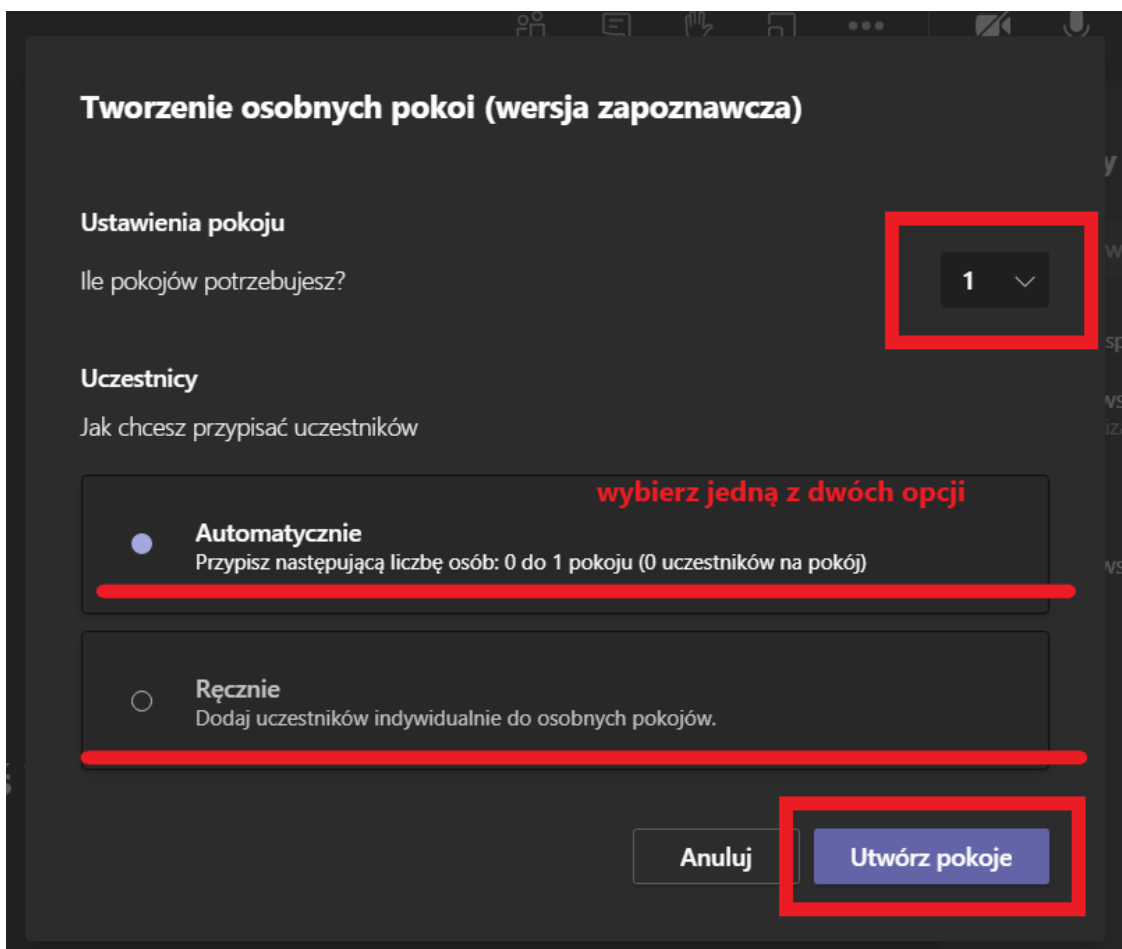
Tworzenie osobnych pokoi (wersja zapoznawcza)

Ustawienia pokoju

Ile pokojów potrzebujesz?

1

Uczestnicy

Jak chcesz przypisać uczestników

wybierz jedną z dwóch opcji

Automatycznie
Przypisz następującą liczbę osób: 0 do 1 pokoju (0 uczestników na pokój)

Ręcznie
Dodaj uczestników indywidualnie do osobnych pokojów.

Anuluj

Utwórz pokoje